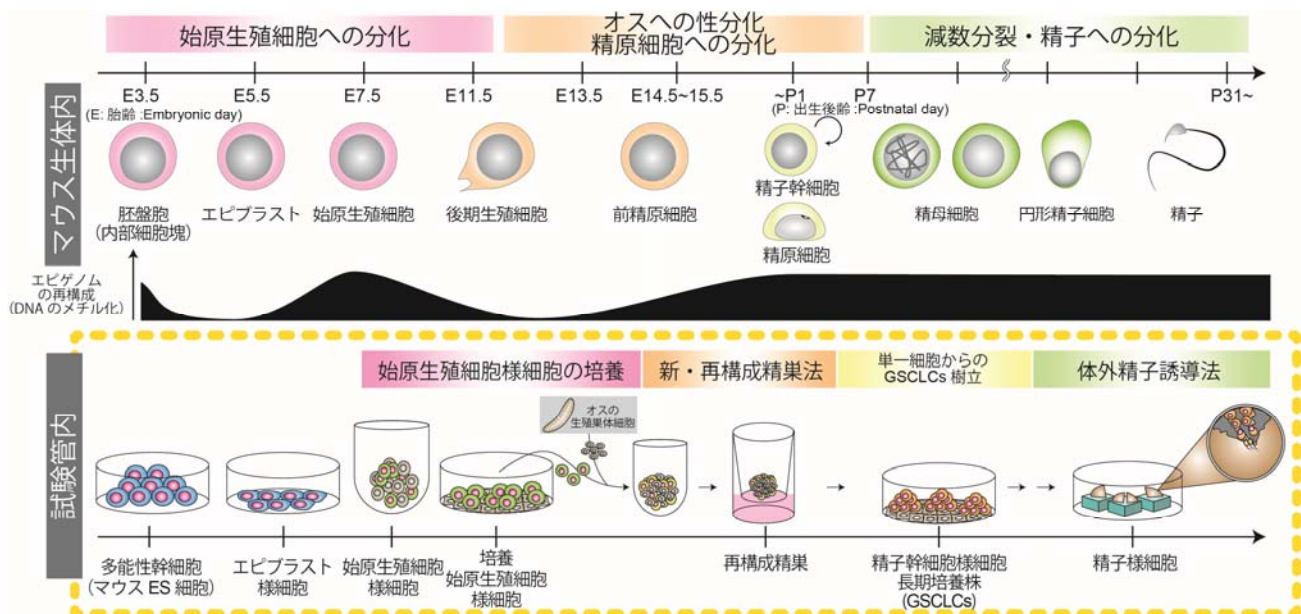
始原生殖細胞への分化

オスへの性分化
精原細胞への分化

減数分裂・精子への分化

E3.5
E5.5
E7.5
E11.5
E13.5
E14.5~15.5
~P1
P7
P31~

(E: 胎齢 :Embryonic day)
(P: 出生後齢 :Postnatal day)

マウス生体内

胚盤胞
(内部細胞塊)
エピブラスト
始原生殖細胞
後期生殖細胞
前精原細胞
精子幹細胞
精原細胞
精母細胞
円形精子細胞
精子

エピゲノム
の再構成
(DNA のメチル化)

試験管内

始原生殖細胞様細胞の培養
新・再構成精巣法
単一細胞からの
GSCLCs 樹立
体外精子誘導法

オスの
生殖巣体細胞

多能性幹細胞
(マウス ES 細胞)
エピブラスト
様細胞
始原生殖細胞
様細胞
培養
始原生殖細胞
様細胞
再構成精巣
精子幹細胞様細胞
長期培養株
(GSCLCs)
精子様細胞